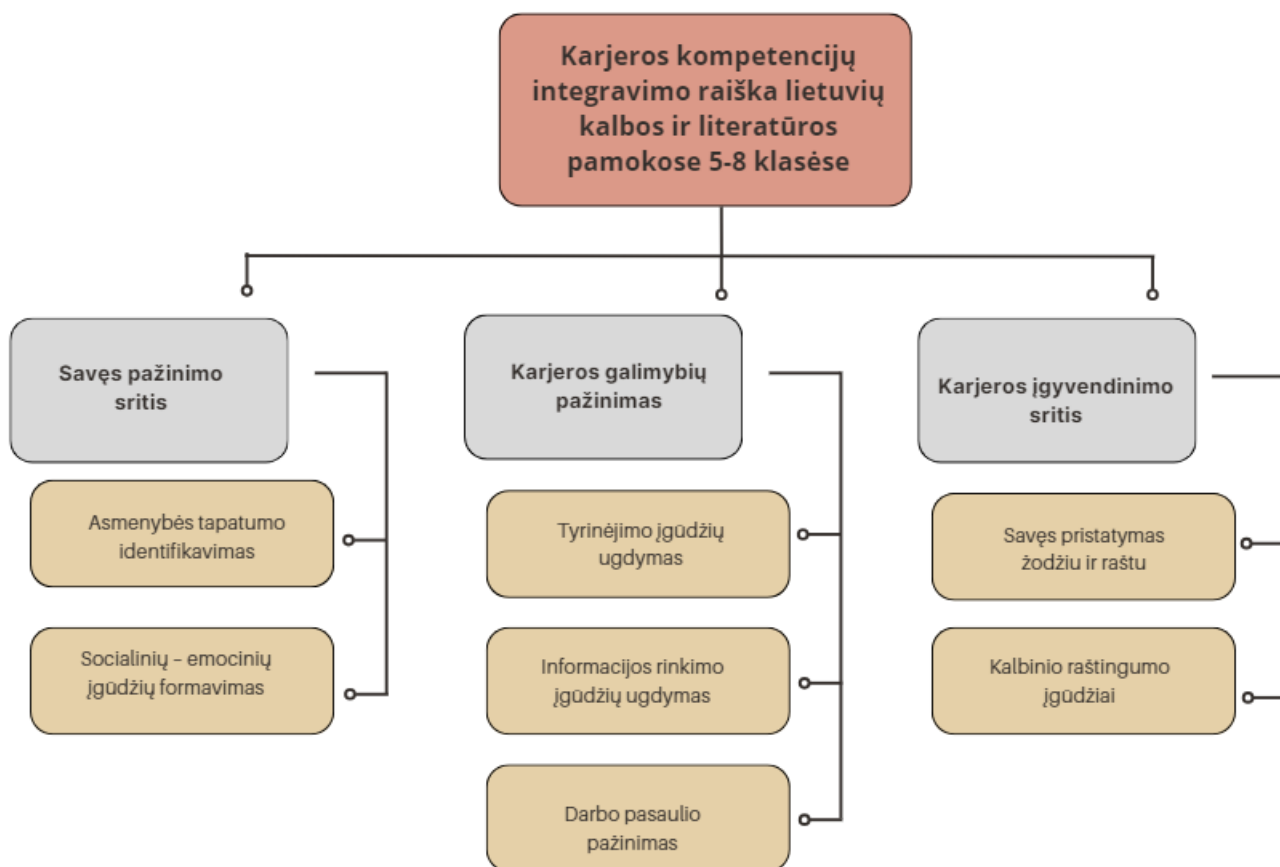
Karjeros kompetencijų integravimo raiška lietuvių kalbos ir literatūros pamokose 5-8 klasėse

Savęs pažinimo sritis

Asmenybės tapatumo identifikavimas

Socialinių – emocinių įgūdžių formavimas

Karjeros galimybių pažinimas

Tyrinėjimo įgūdžių ugdymas

Informacijos rinkimo įgūdžių ugdymas

Darbo pasaulio pažinimas

Karjeros įgyvendinimo sritis

Savęs pristatymas žodžiu ir raštu

Kalbinio raštingumo įgūdžiai